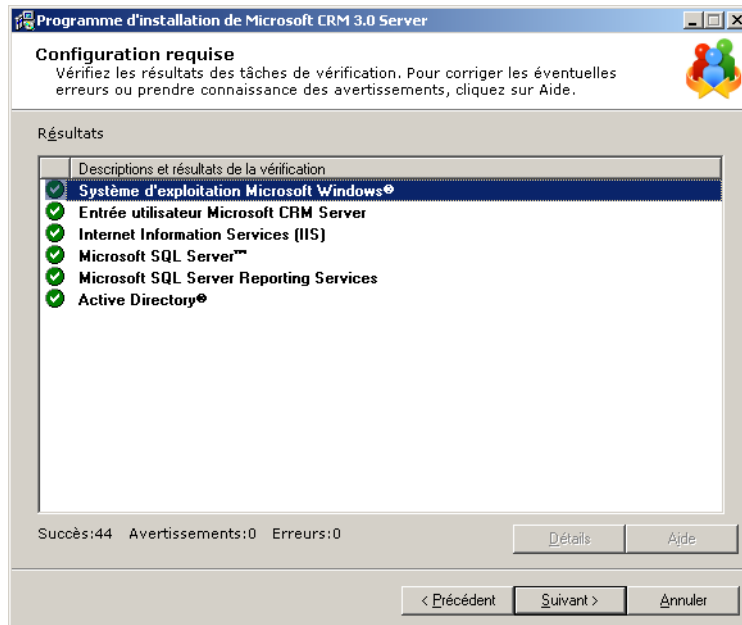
Programme d'installation de Microsoft CRM 3.0 Server

Configuration requise
Vérifiez les résultats des tâches de vérification. Pour corriger les éventuelles erreurs ou prendre connaissance des avertissements, cliquez sur Aide.

Résultats

| | Descriptions et résultats de la vérification |
|---|---|
| | Système d'exploitation Microsoft Windows® |
| | Entrée utilisateur Microsoft CRM Server |
| | Internet Information Services (IIS) |
| | Microsoft SQL Server™ |
| | Microsoft SQL Server Reporting Services |
| | Active Directory® |

Succès:44 Avertissements:0 Erreurs:0

Détails Aide

< Précédent Suivant > Annuler